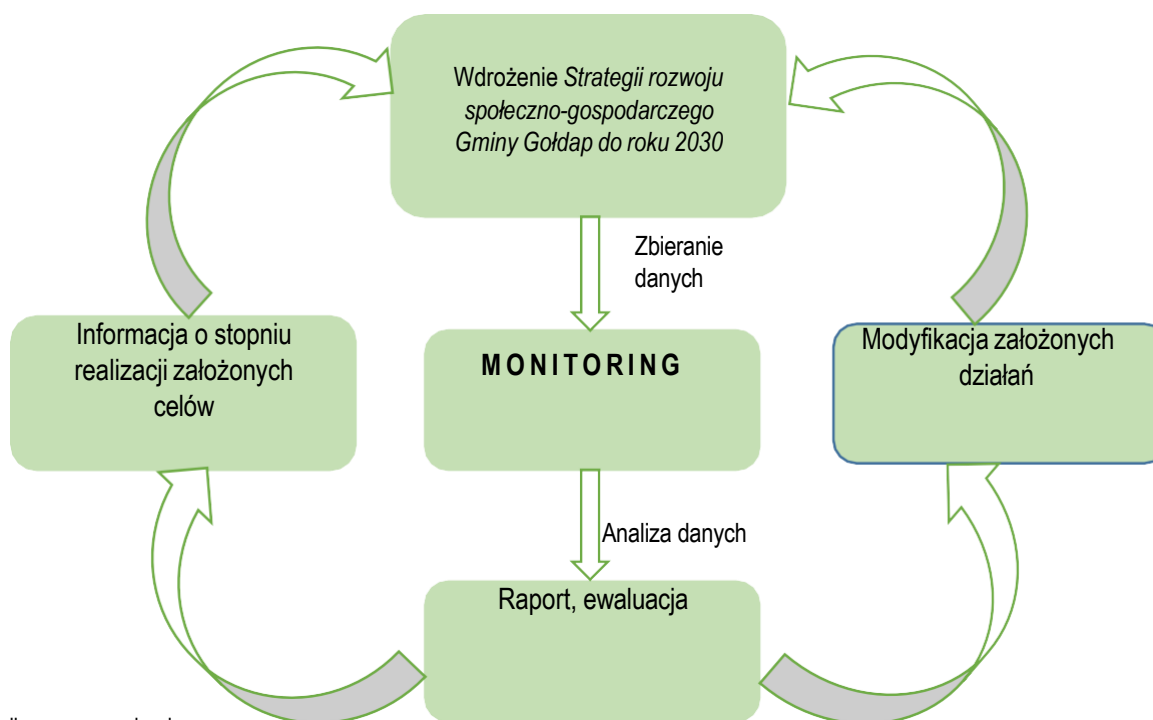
Wdrożenie Strategii rozwoju społeczno-gospodarczego Gminy Gołdap do roku 2030

Zbieranie danych

Informacja o stopniu realizacji założonych celów

MONITORING

Modyfikacja założonych działań

Analiza danych

Raport, ewaluacja